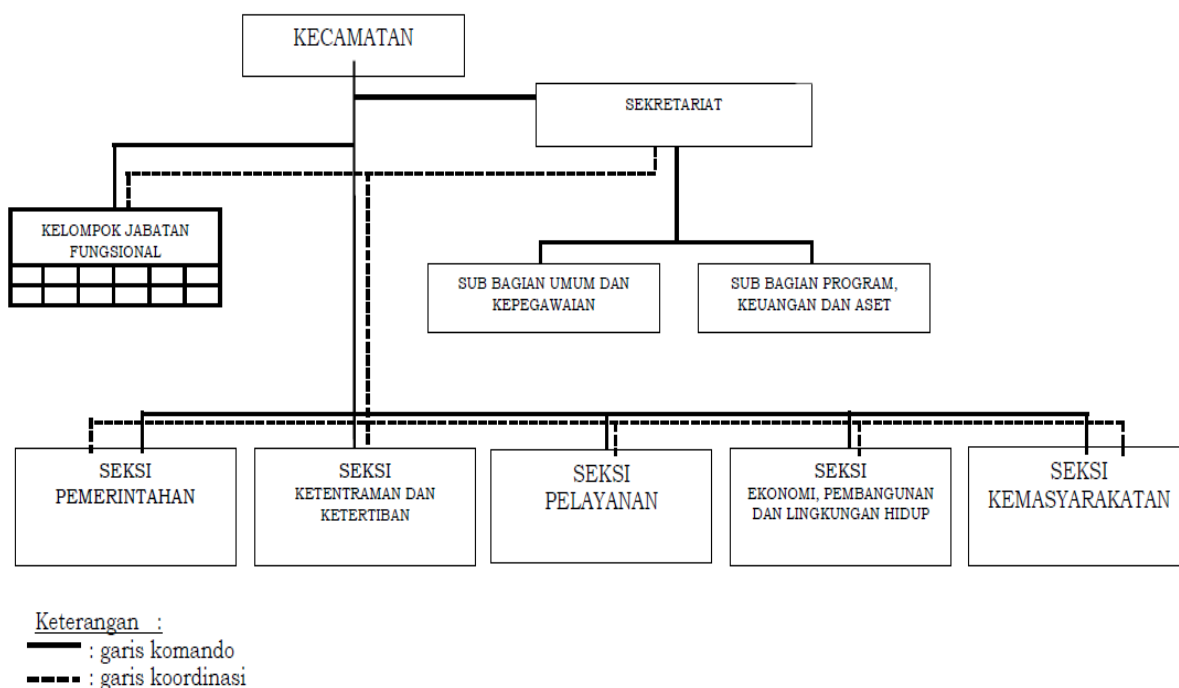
KECAMATAN

SEKRETARIAT

KELOMPOK JABATAN FUNGSIONAL

SUB BAGIAN UMUM DAN KEPEGAWAIAN

SUB BAGIAN PROGRAM, KEUANGAN DAN ASET

SEKSI PEMERINTAHAN

SEKSI KETENTRAMAN DAN KETERTIBAN

SEKSI PELAYANAN

SEKSI EKONOMI, PEMBANGUNAN DAN LINGKUNGAN HIDUP

SEKSI KEMASYARAKATAN

Keterangan :
: garis komando
: garis koordinasi